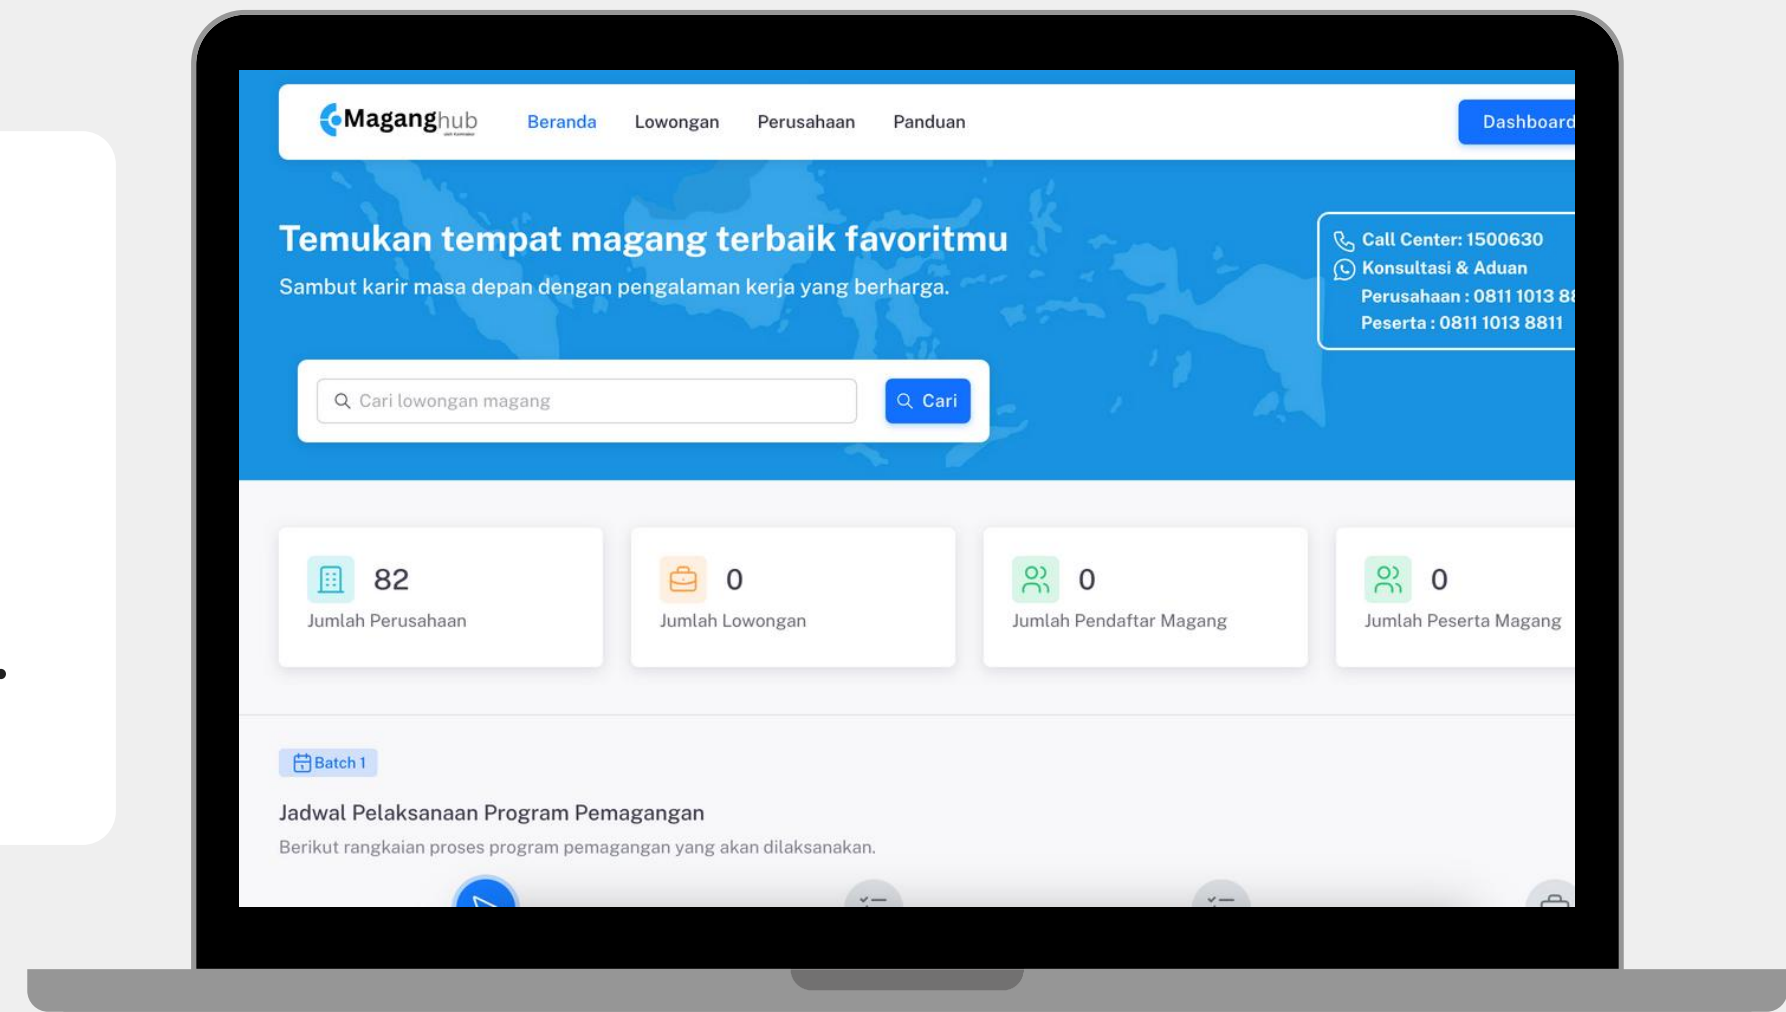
Maganghub

Beranda Lowongan Perusahaan Panduan

Dashboard

Temukan tempat magang terbaik favoritmu

Sambut karir masa depan dengan pengalaman kerja yang berharga.

Call Center: 1500630
Konsultasi & Aduan
Perusahaan : 0811 1013 8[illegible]
Peserta : 0811 1013 8811

Cari lowongan magang

Cari

82
Jumlah Perusahaan

0
Jumlah Lowongan

0
Jumlah Pendaftar Magang

0
Jumlah Peserta Magang

Batch 1

Jadwal Pelaksanaan Program Pemagangan

Berikut rangkaian proses program pemagangan yang akan dilaksanakan.